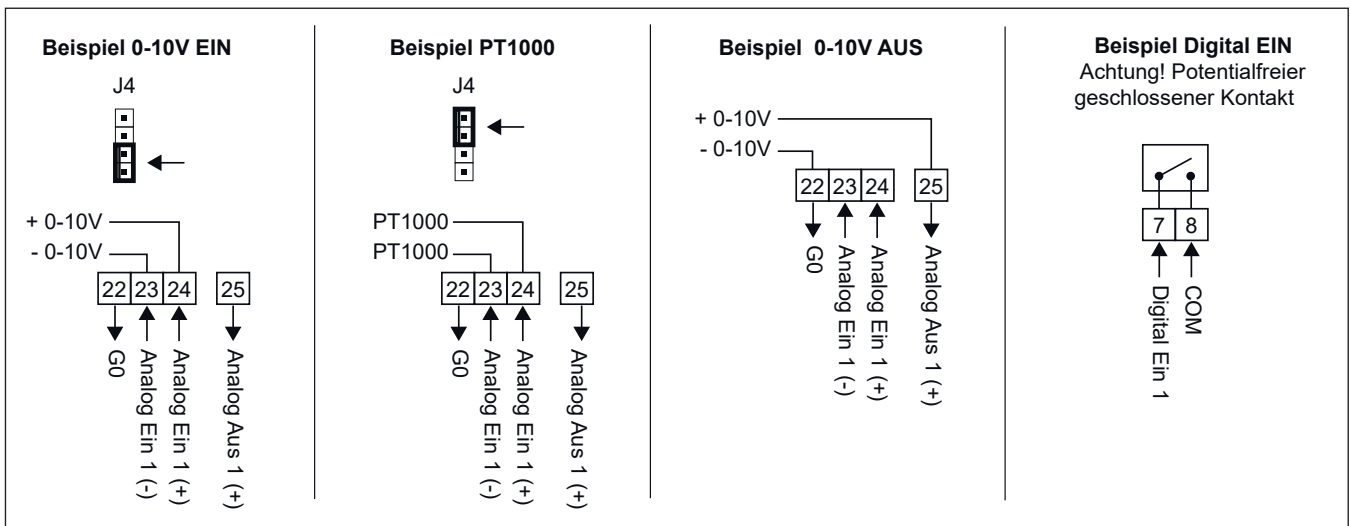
**Beispiel 0-10V EIN**

J4

+ 0-10V
- 0-10V

| 22 | 23 | 24 |
|---|---|---|

| 25 |
|---|

G0
Analog Ein 1 (-)
Analog Ein 1 (+)
Analog Aus 1 (+)

**Beispiel PT1000**

J4

PT1000
PT1000

| 22 | 23 | 24 |
|---|---|---|

| 25 |
|---|

G0
Analog Ein 1 (-)
Analog Ein 1 (+)
Analog Aus 1 (+)

**Beispiel 0-10V AUS**

+ 0-10V
- 0-10V

| 22 | 23 | 24 |
|---|---|---|

| 25 |
|---|

G0
Analog Ein 1 (-)
Analog Ein 1 (+)
Analog Aus 1 (+)

**Beispiel Digital EIN**
Achtung! Potentialfreier geschlossener Kontakt

| 7 | 8 |
|---|---|

Digital Ein 1
COM